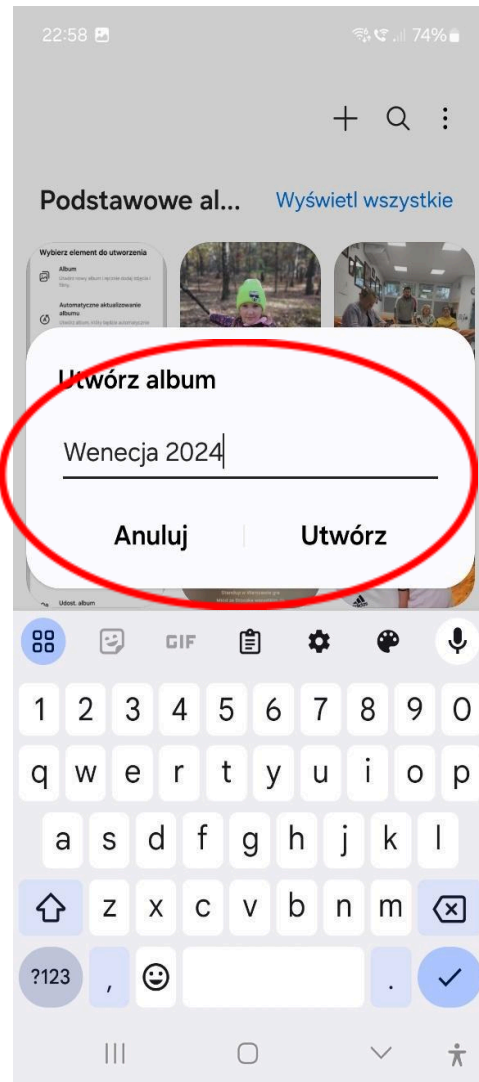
22:58 74%

Podstawowe al... Wyświetl wszystkie

Wybierz element do utworzenia

Album

Automatyczne aktualizowanie albumu

Udost. album

Utwórz album

Wenecja 2024

Anuluj Utwórz

GIF

1 2 3 4 5 6 7 8 9 0
q w e r t y u i o p
a s d f g h j k l
z x c v b n m
?123 , .